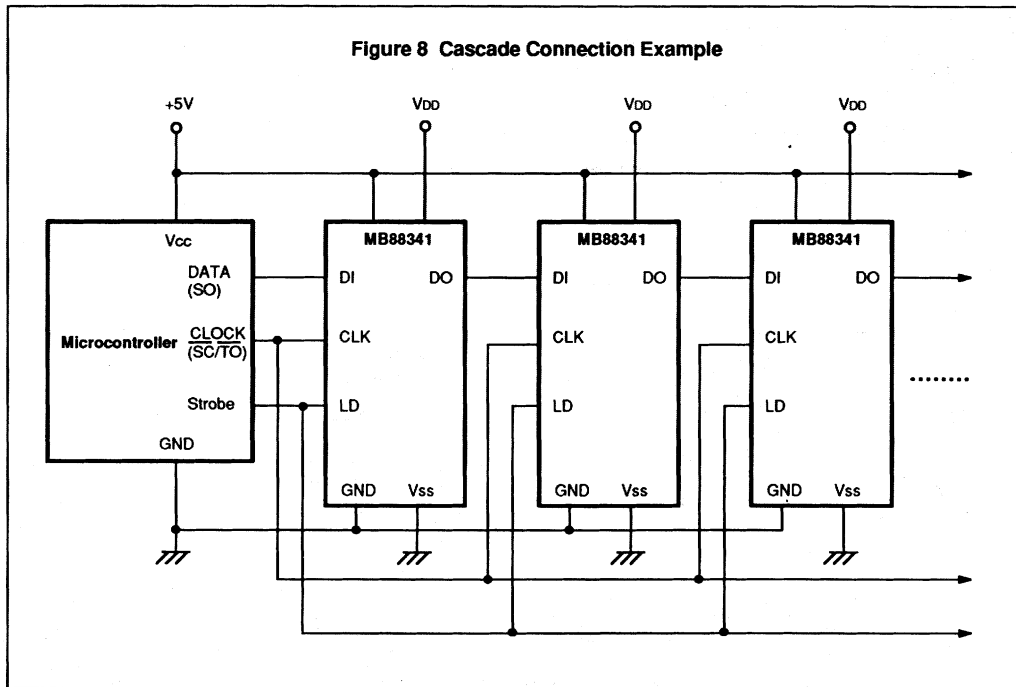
Figure 8 Cascade Connection Example

+5V

$V_{DD}$

$V_{DD}$

$V_{DD}$

Vcc

DATA (SO)

Microcontroller

$\overline{\text{CLOCK}}$ $(\overline{\text{SC/TO}})$

Strobe

GND

MB88341

DI

DO

CLK

LD

GND

Vss

MB88341

DI

DO

CLK

LD

GND

Vss

MB88341

DI

DO

CLK

LD

GND

Vss

.........